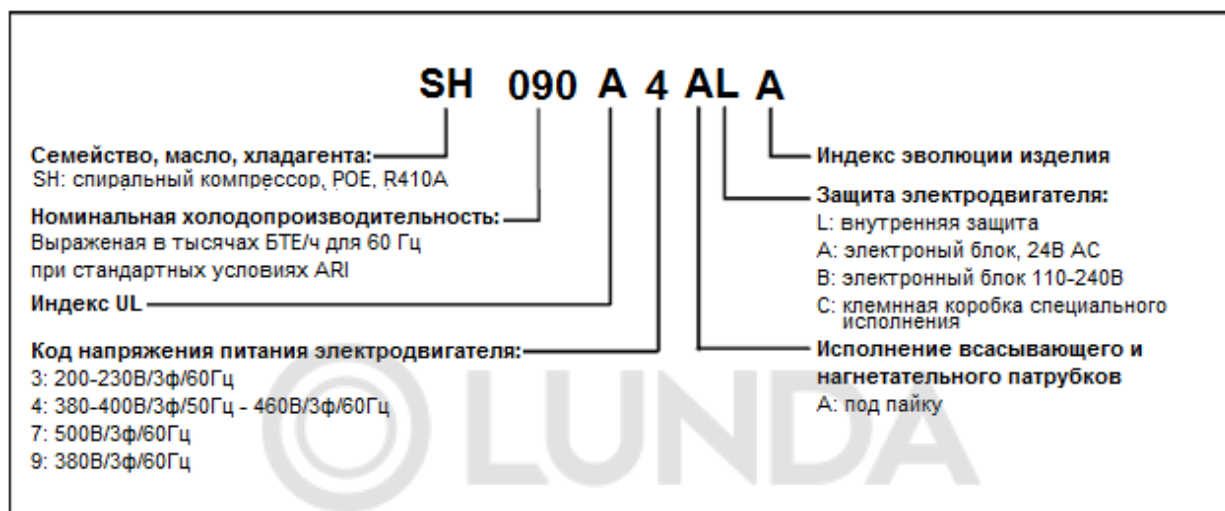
SH 090 A 4 AL A

Семейство, масло, хладагента:
SH: спиральный компрессор, POE, R410A

Номинальная холодопроизводительность:
Выраженая в тысячах БТЕ/ч для 60 Гц при стандартных условиях ARI

Индекс UL

Код напряжения питания электродвигателя:
3: 200-230В/3ф/60Гц
4: 380-400В/3ф/50Гц - 460В/3ф/60Гц
7: 500В/3ф/60Гц
9: 380В/3ф/60Гц

Индекс эволюции изделия

Защита электродвигателя:
L: внутренняя защита
A: электроный блок, 24В AC
B: электронный блок 110-240В
C: клемнная коробка специального исполнения

Исполнение всасывающего и нагнетательного патрубков
A: под пайку

LUNDA